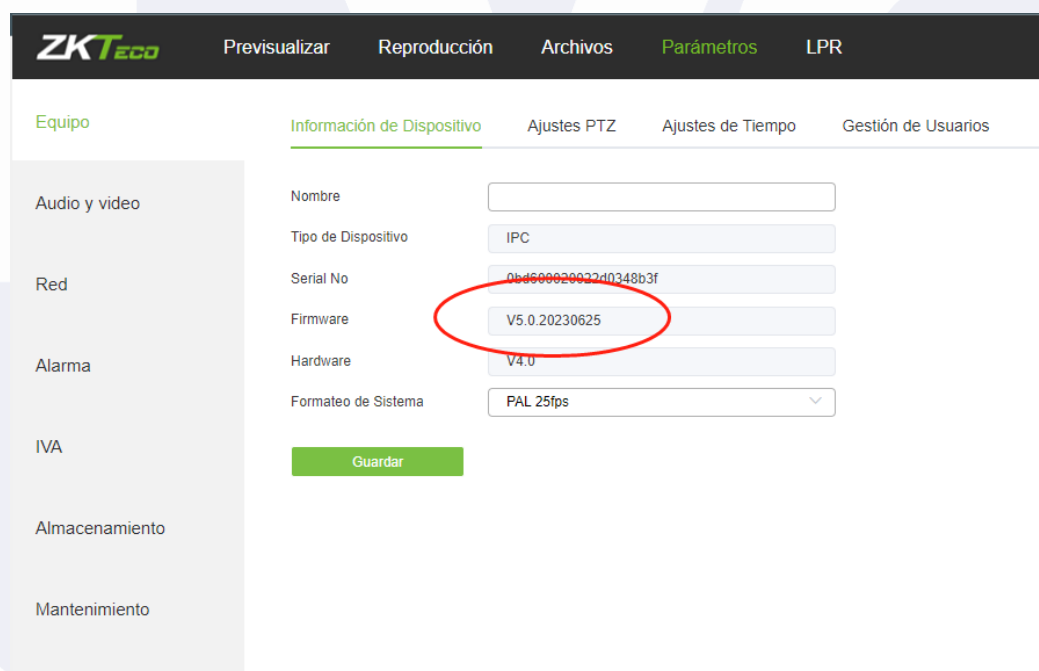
ZKTeco Previsualizar Reproducción Archivos Parámetros LPR

Equipo

Audio y video

Red

Alarma

IVA

Almacenamiento

Mantenimiento

Información de Dispositivo Ajustes PTZ Ajustes de Tiempo Gestión de Usuarios

Nombre

Tipo de Dispositivo IPC

Serial No 0bd600020022d0348b3f

Firmware V5.0.20230625

Hardware V4.0

Formateo de Sistema PAL 25fps

Guardar